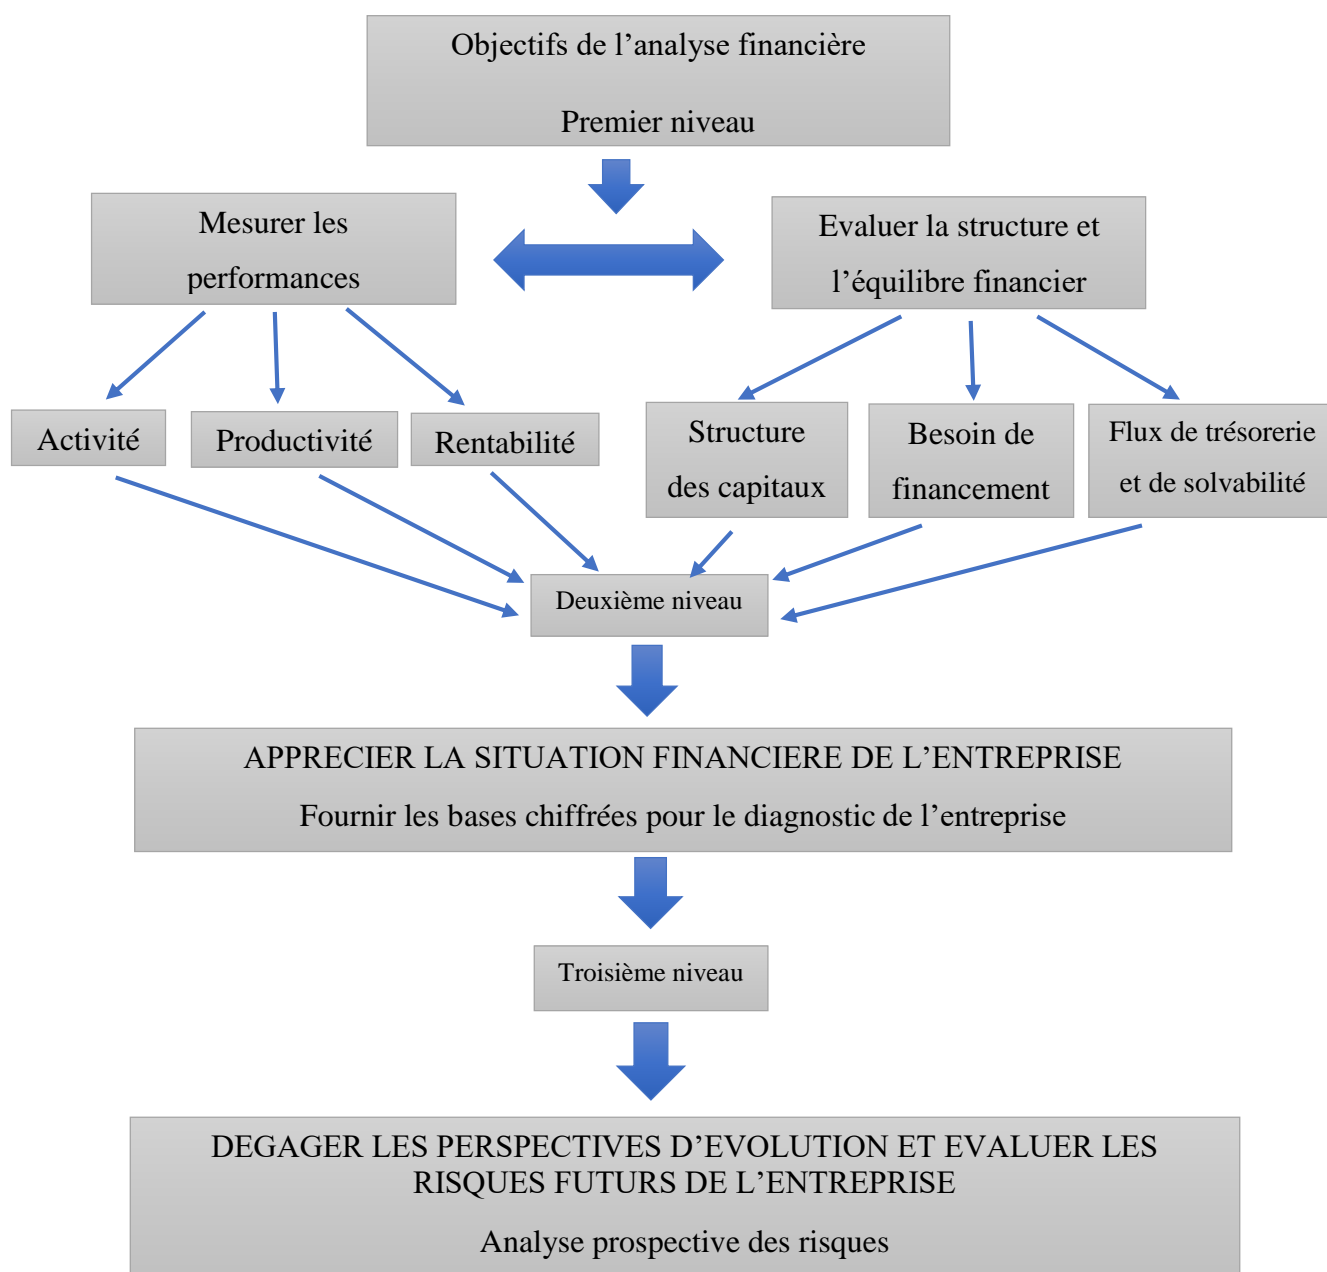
Objectifs de l’analyse financière

Premier niveau

Mesurer les performances

Evaluer la structure et l’équilibre financier

Activité

Productivité

Rentabilité

Structure des capitaux

Besoin de financement

Flux de trésorerie et de solvabilité

Deuxième niveau

APPRECIER LA SITUATION FINANCIERE DE L’ENTREPRISE

Fournir les bases chiffrées pour le diagnostic de l’entreprise

Troisième niveau

DEGAGER LES PERSPECTIVES D’EVOLUTION ET EVALUER LES RISQUES FUTURS DE L’ENTREPRISE

Analyse prospective des risques